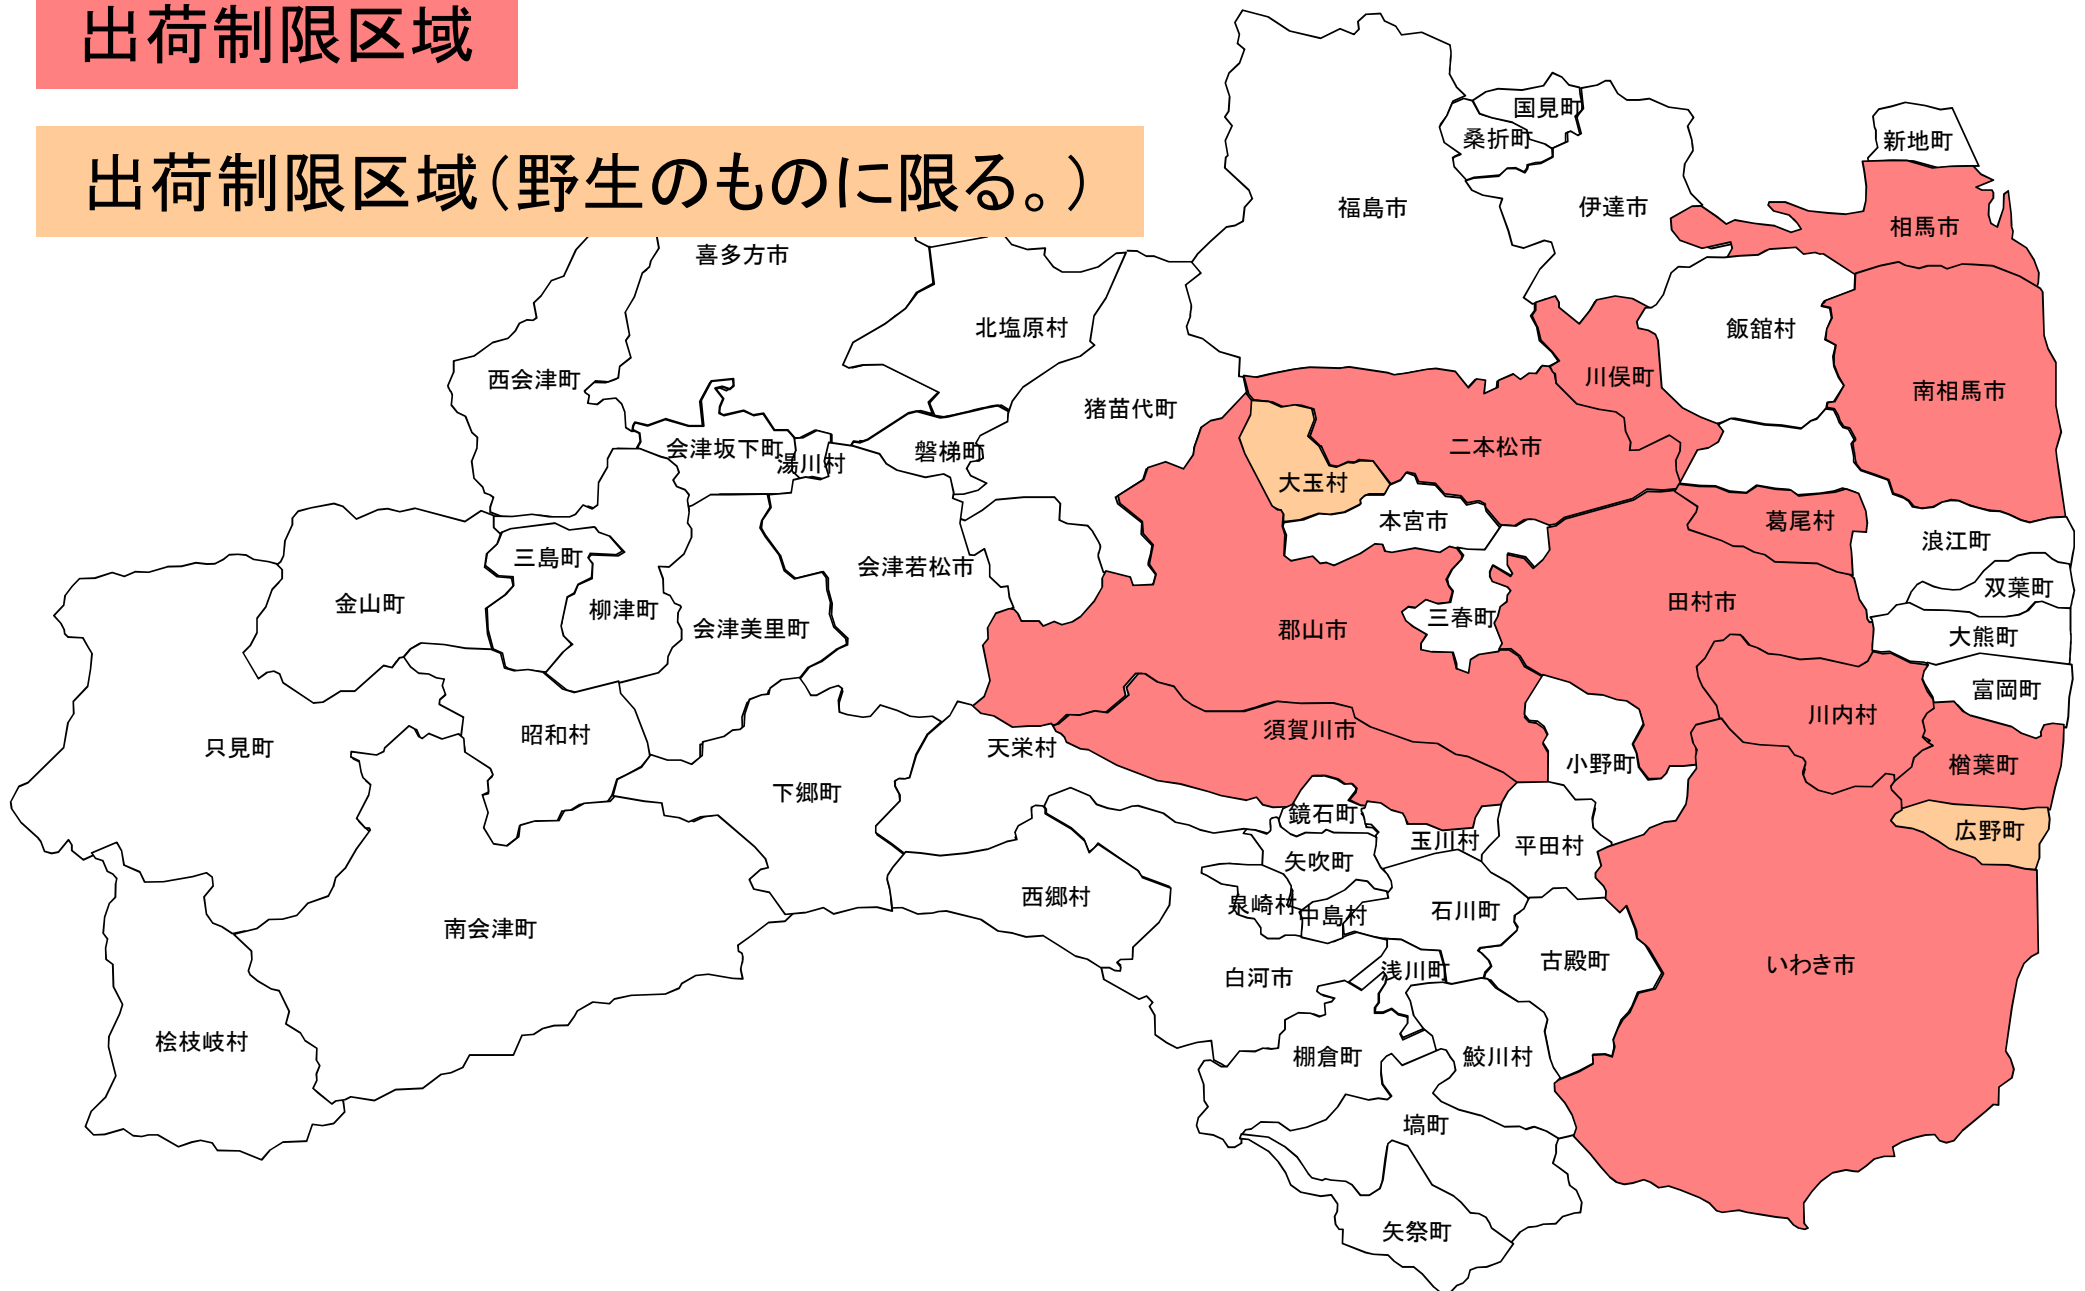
出荷制限区域

出荷制限区域（野生のものに限る。）

国見町
桑折町
新地町
福島市
伊達市
相馬市
喜多方市
北塩原村
飯舘村
西会津町
川俣町
猪苗代町
南相馬市
会津坂下町
湯川村
磐梯町
二本松市
大玉村
本宮市
葛尾村
三島町
会津若松市
浪江町
双葉町
金山町
柳津町
会津美里町
田村市
郡山市
三春町
大熊町
富岡町
昭和村
川内村
只見町
須賀川市
天栄村
楢葉町
小野町
下郷町
鏡石町
広野町
玉川村
平田村
矢吹町
西郷村
泉崎村
中島村
石川町
南会津町
白河市
浅川町
古殿町
いわき市
桧枝岐村
棚倉町
鮫川村
塙町
矢祭町